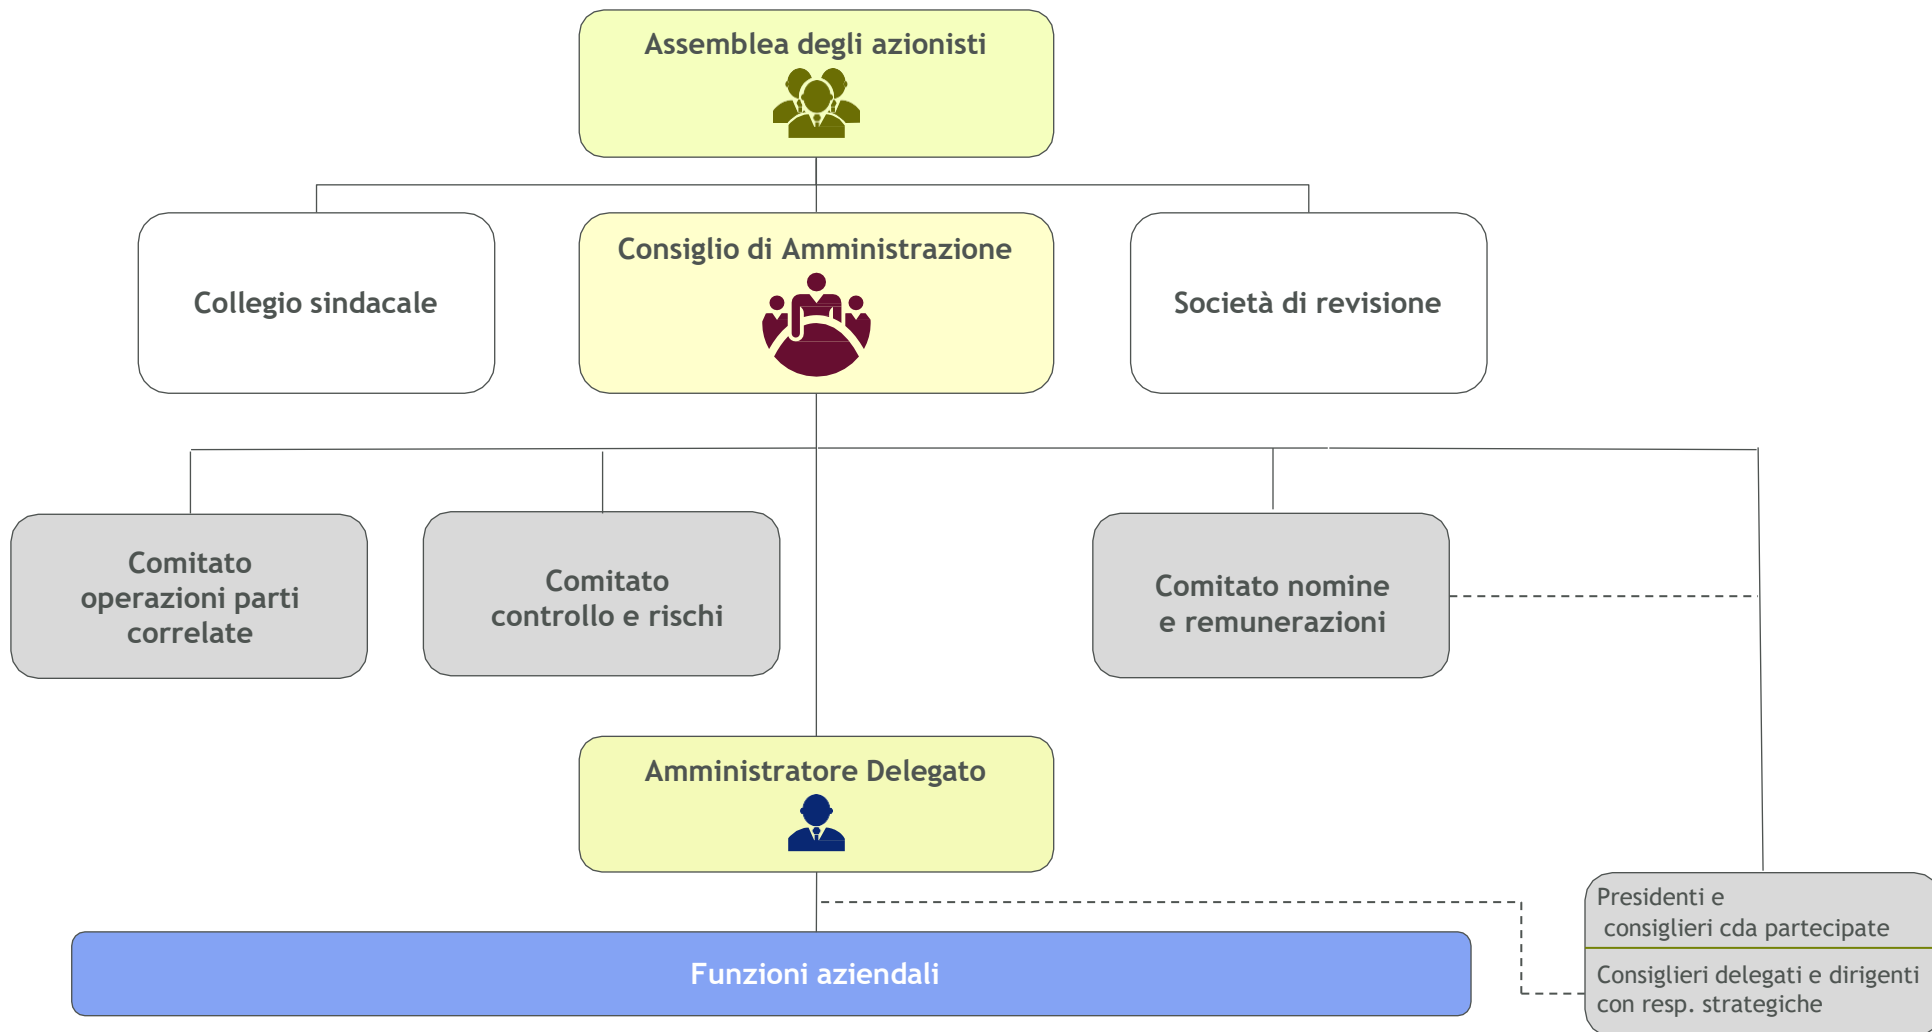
Assemblea degli azionisti

Collegio sindacale

Consiglio di Amministrazione

Società di revisione

Comitato operazioni parti correlate

Comitato controllo e rischi

Comitato nomine e remunerazioni

Amministratore Delegato

Funzioni aziendali

Presidenti e consiglieri cda partecipate

Consiglieri delegati e dirigenti con resp. strategiche